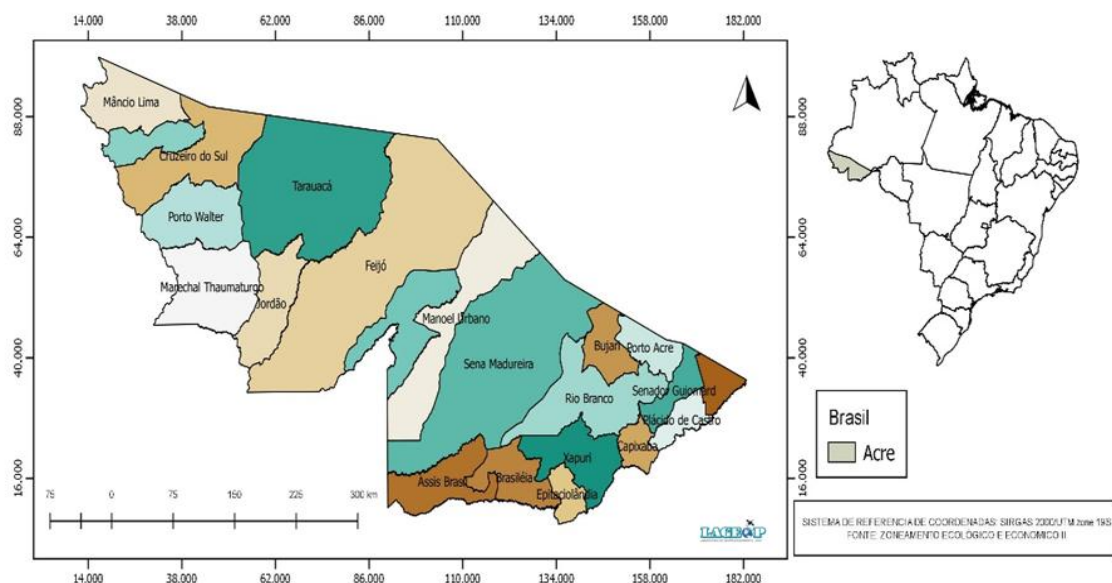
14.000 38.000 62.000 86.000 110.000 134.000 158.000 182.000

Mâncio Lima
Cruzeiro do Sul
Tarauacá
Porto Walter
Marechal Thaumaturgo
Jordão
Feijó
Manoel Urbano
Sena Madureira
Bujari
Porto Acre
Rio Branco
Senador Guiomard
Plácido de Castro
Capixaba
Xapuri
Assis Brasil
Brasiléia
Epitaciolândia

88.000
64.000
40.000
16.000

75 0 75 150 225 300 km

LACEOP

14.000 38.000 62.000 86.000 110.000 134.000 158.000 182.000

88.000
64.000
40.000
16.000

Brasil
Acre

SISTEMA DE REFERENCIA DE COORDENADAS: SIRGAS 2000/UTM zone 19S
FONTE: ZONEAMENTO ECOLOGICO E ECONOMICO II